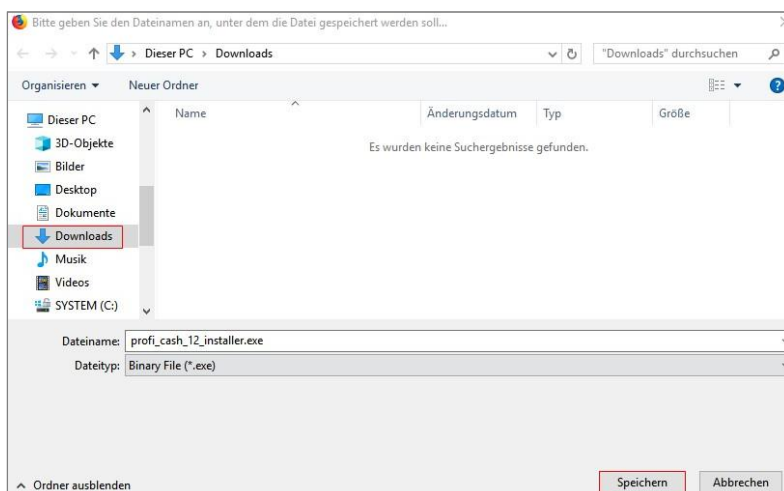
Bitte geben Sie den Dateinamen an, unter dem die Datei gespeichert werden soll...

Dieser PC > Downloads

"Downloads" durchsuchen

Organisieren ▾ Neuer Ordner

Dieser PC
3D-Objekte
Bilder
Desktop
Dokumente
Downloads
Musik
Videos
SYSTEM (C:)

| Name | Änderungsdatum | Typ | Größe |
|---|---|---|---|

Es wurden keine Suchergebnisse gefunden.

Dateiname: profi_cash_12_installer.exe

Dateityp: Binary File (*.exe)

Ordner ausblenden

Speichern Abbrechen